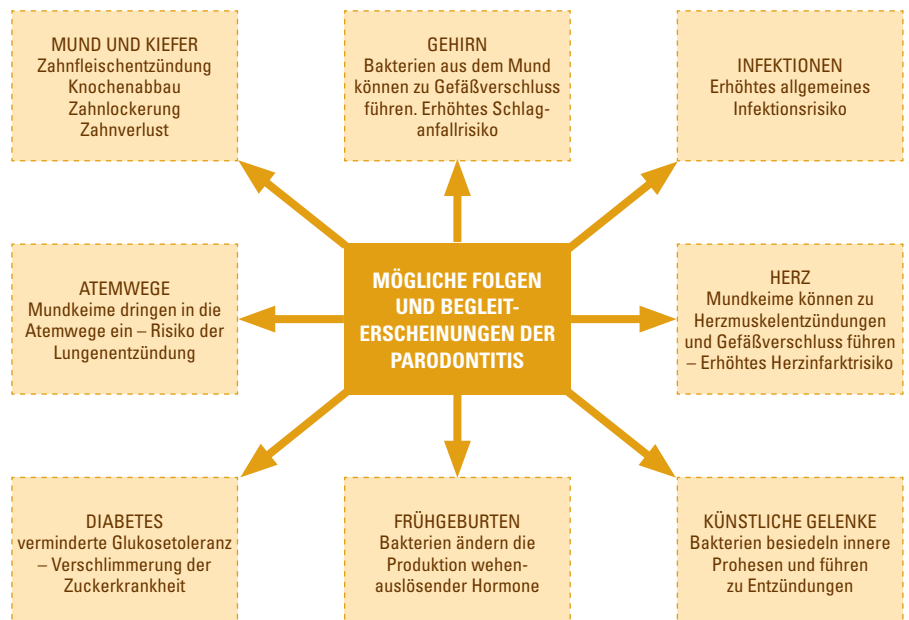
MUND UND KIEFER
Zahnfleischentzündung
Knochenabbau
Zahnlockerung
Zahnverlust

GEHIRN
Bakterien aus dem Mund können zu Gefäßverschluss führen. Erhöhtes Schlaganfallrisiko

INFEKTIONEN
Erhöhtes allgemeines Infektionsrisiko

ATEMWEGE
Mundkeime dringen in die Atemwege ein – Risiko der Lungenentzündung

MÖGLICHE FOLGEN UND BEGLEITERSCHEINUNGEN DER PARODONTITIS

HERZ
Mundkeime können zu Herzmuskelentzündungen und Gefäßverschluss führen – Erhöhtes Herzinfarktrisiko

DIABETES
verminderte Glukosetoleranz – Verschlimmerung der Zuckerkrankheit

FRÜHGEBURTEN
Bakterien ändern die Produktion wehenauslösender Hormone

KÜNSTLICHE GELENKE
Bakterien besiedeln innere Prohesen und führen zu Entzündungen